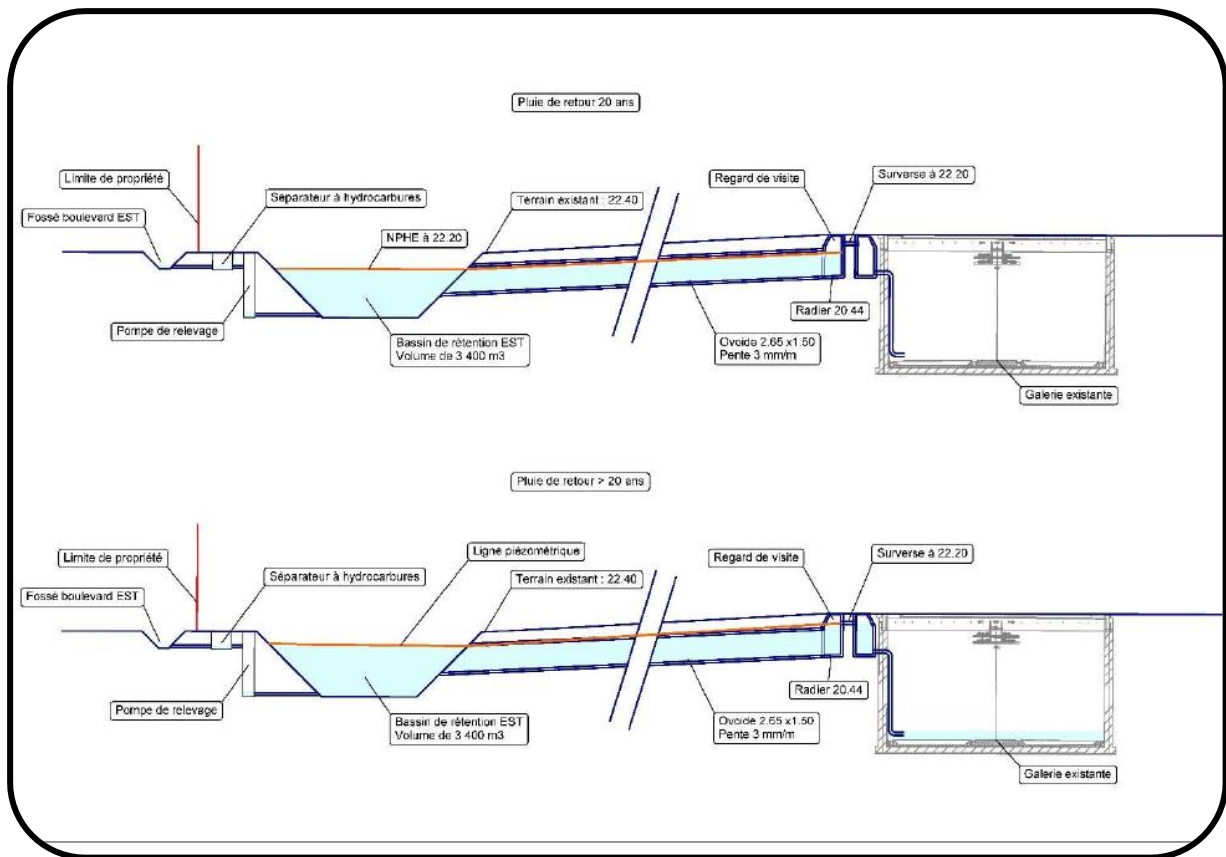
Pluie de retour 20 ans

Limite de propriété

Séparateur à hydrocarbures

Terrain existant : 22.40

Regard de visite

Surverse à 22.20

Fossé boulevard EST

NPHE à 22.20

Pompe de relevage

Radier 20.44

Bassin de rétention EST
Volume de 3 400 m3

Ovoide 2.65 x1.50
Pente 3 mm/m

Galerie existante

Pluie de retour > 20 ans

Limite de propriété

Ligne piézométrique

Regard de visite

Surverse à 22.20

Séparateur à hydrocarbures

Terrain existant : 22.40

Fossé boulevard EST

Radier 20.44

Pompe de relevage

Bassin de rétention EST
Volume de 3 400 m3

Ovoide 2.65 x1.50
Pente 3 mm/m

Galerie existante